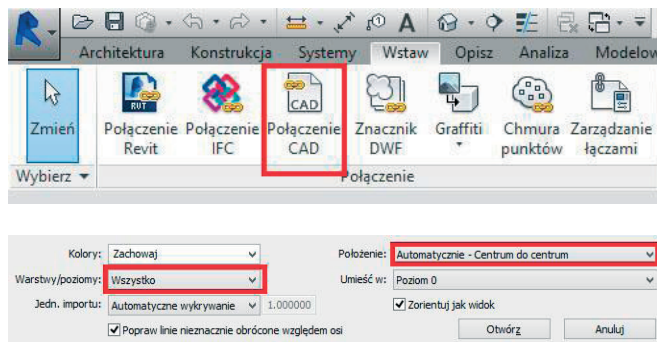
Architektura Konstrukcja Systemy Wstaw Opisz Analiza Modelow

RVT

CAD

Zmień

Połączenie Revit

Połączenie IFC

Połączenie CAD

Znacznik DWF

Graffiti

Chmura punktów

Zarządzanie łączami

Wybierz

Połączenie

Kolory: Zachowaj

Warstwy/poziomy: Wszystko

Jedn. importu: Automatyczne wykrywanie 1.000000

Popraw linie nieznacznie obrócone względem osi

Położenie: Automatycznie - Centrum do centrum

Umieść w: Poziom 0

Zorientuj jak widok

Otwórz

Anuluj